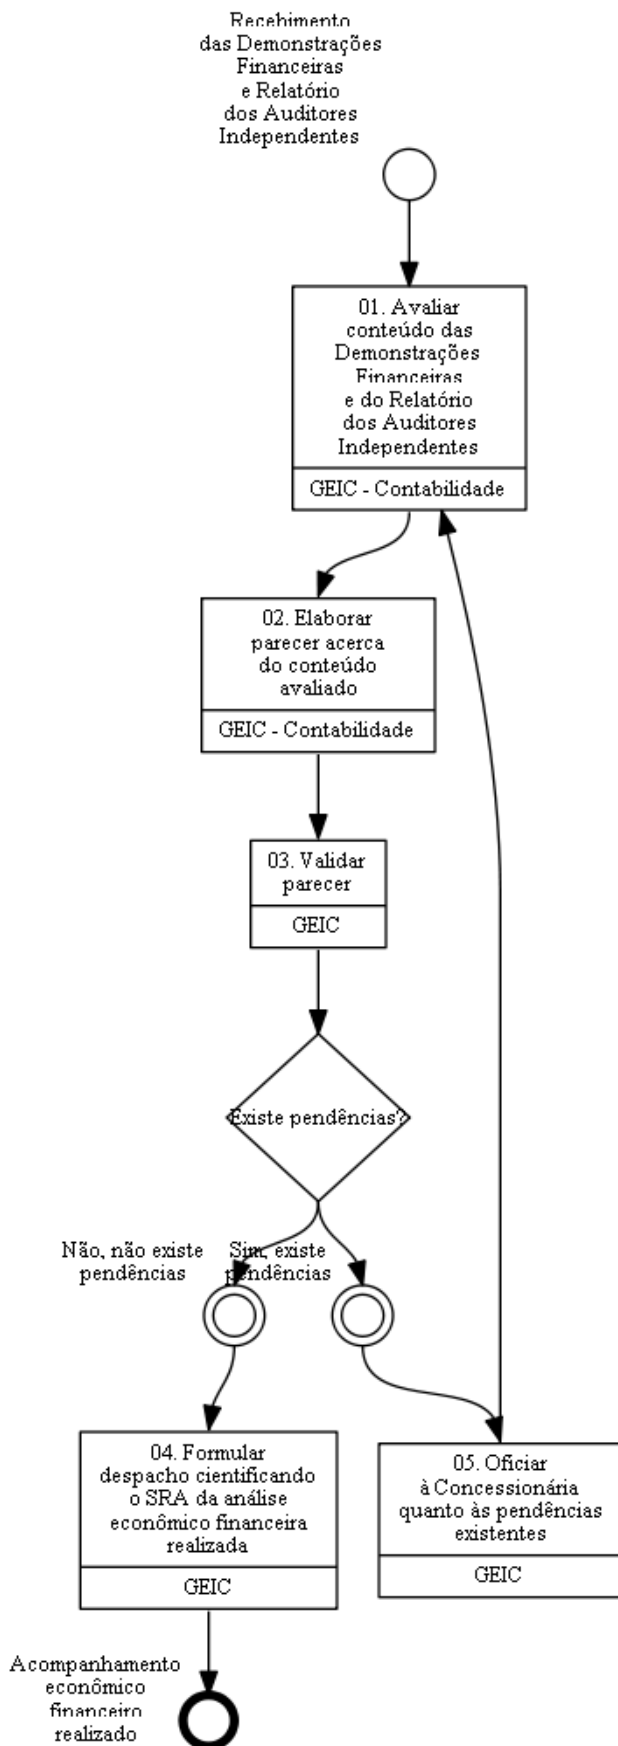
Recebimento das Demonstrações Financeiras e Relatório dos Auditores Independentes

01. Avaliar conteúdo das Demonstrações Financeiras e do Relatório dos Auditores Independentes

GEIC - Contabilidade

02. Elaborar parecer acerca do conteúdo avaliado

GEIC - Contabilidade

03. Validar parecer

GEIC

Existe pendências?

Não, não existe pendências

Sim, existe pendências

04. Formular despacho cientificando o SRA da análise econômico financeira realizada

GEIC

05. Oficiar à Concessionária quanto às pendências existentes

GEIC

Acompanhamento econômico financeiro realizado